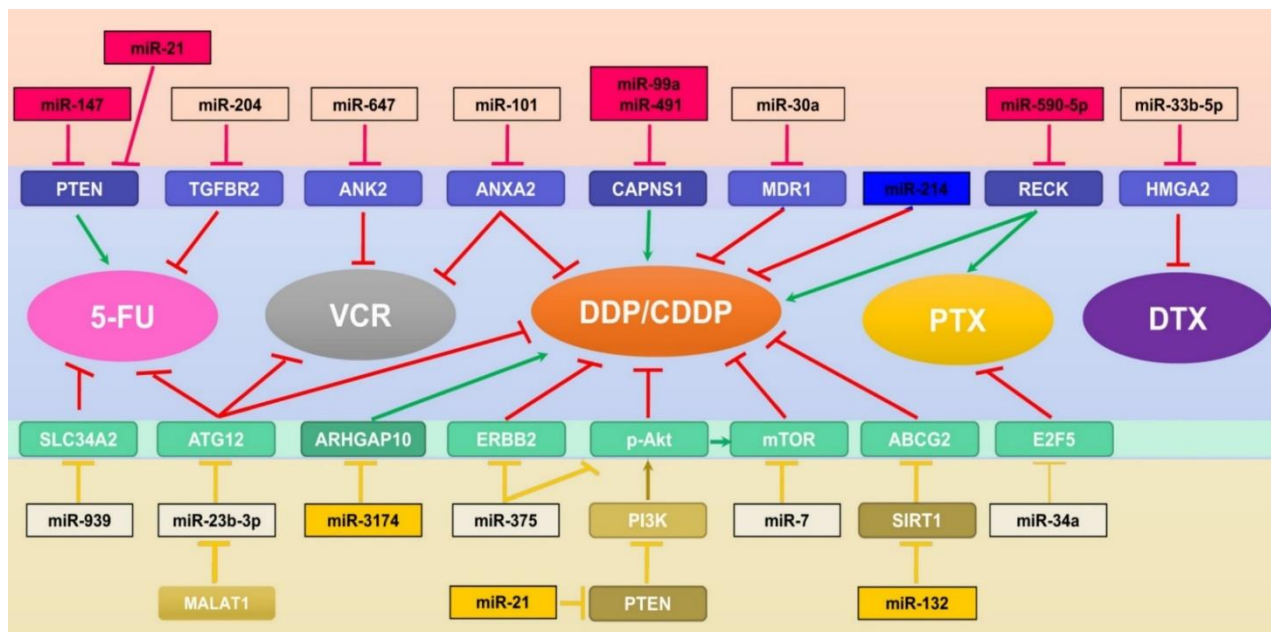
miR-21

miR-147
miR-204
miR-647
miR-101
miR-99a
miR-491
miR-30a
miR-590-5p
miR-33b-5p

PTEN
TGFBR2
ANK2
ANXA2
CAPNS1
MDR1
miR-214
RECK
HMGA2

5-FU
VCR
DDP/CDDP
PTX
DTX

SLC34A2
ATG12
ARHGAP10
ERBB2
p-Akt
mTOR
ABCG2
E2F5

miR-939
miR-23b-3p
miR-3174
miR-375
PI3K
miR-7
SIRT1
miR-34a

MALAT1
miR-21
PTEN
miR-132